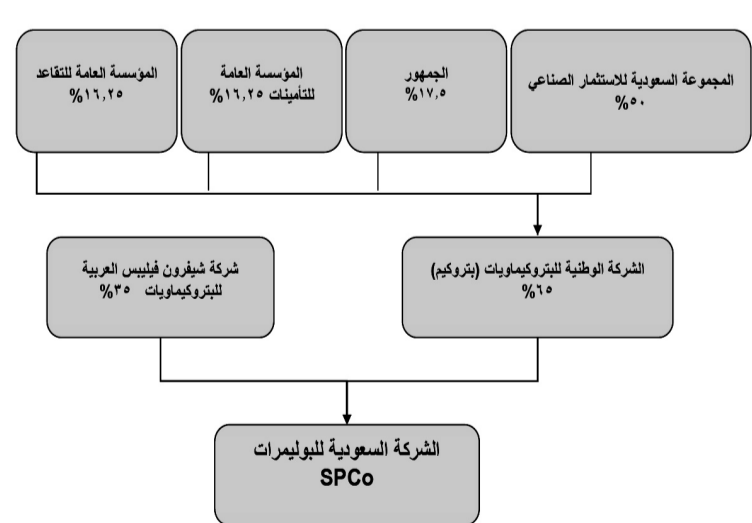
المجموعة السعودية للاستثمار الصناعي
٥٠%

الجمهور
١٧,٥%

المؤسسة العامة
للتأمينات ١٦,٢٥%

المؤسسة العامة للتقاعد
١٦,٢٥%

الشركة الوطنية للبتروكيماويات (بتروكيم)
٦٥%

شركة شيفرون فيليبس العربية
للبتروكيماويات ٣٥%

الشركة السعودية للبوليمرات
SPCo